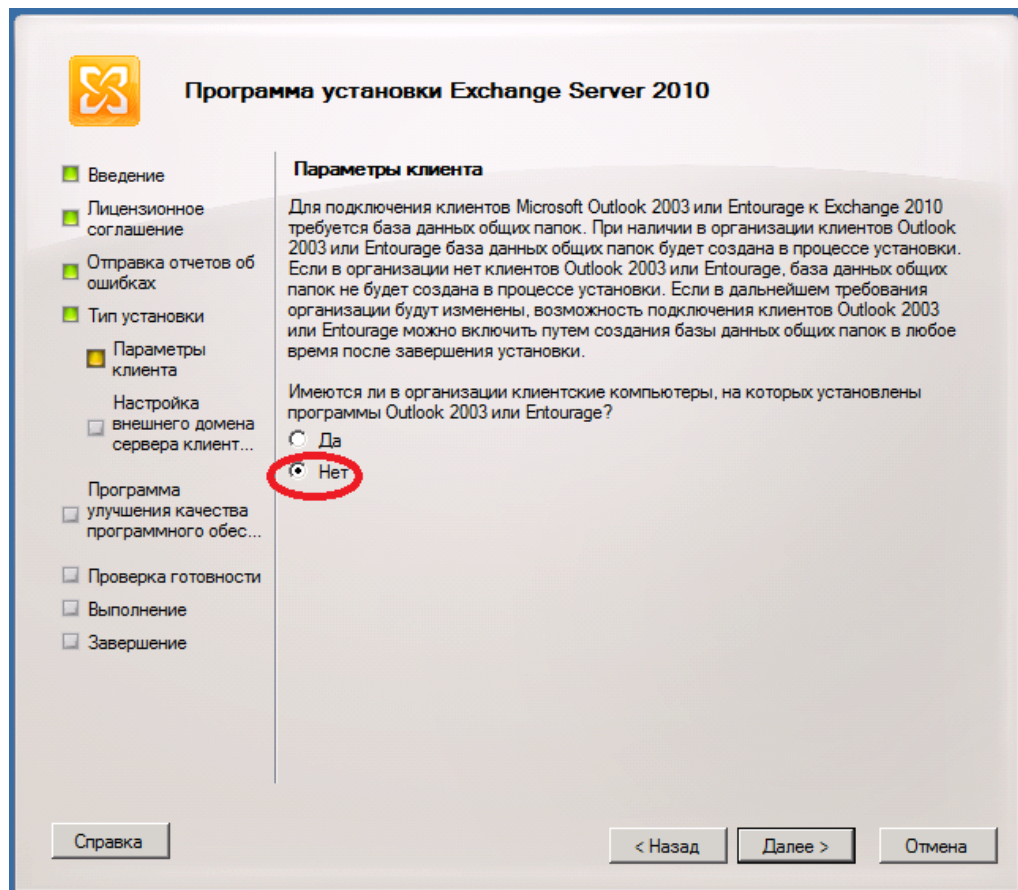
Программа установки Exchange Server 2010

Введение

Лицензионное соглашение

Отправка отчетов об ошибках

Тип установки

Параметры клиента

Настройка внешнего домена сервера клиент...

Программа улучшения качества программного обес...

Проверка готовности

Выполнение

Завершение

Параметры клиента

Для подключения клиентов Microsoft Outlook 2003 или Entourage к Exchange 2010 требуется база данных общих папок. При наличии в организации клиентов Outlook 2003 или Entourage база данных общих папок будет создана в процессе установки. Если в организации нет клиентов Outlook 2003 или Entourage, база данных общих папок не будет создана в процессе установки. Если в дальнейшем требования организации будут изменены, возможность подключения клиентов Outlook 2003 или Entourage можно включить путем создания базы данных общих папок в любое время после завершения установки.

Имеются ли в организации клиентские компьютеры, на которых установлены программы Outlook 2003 или Entourage?

Да

Нет

Справка

< Назад

Далее >

Отмена